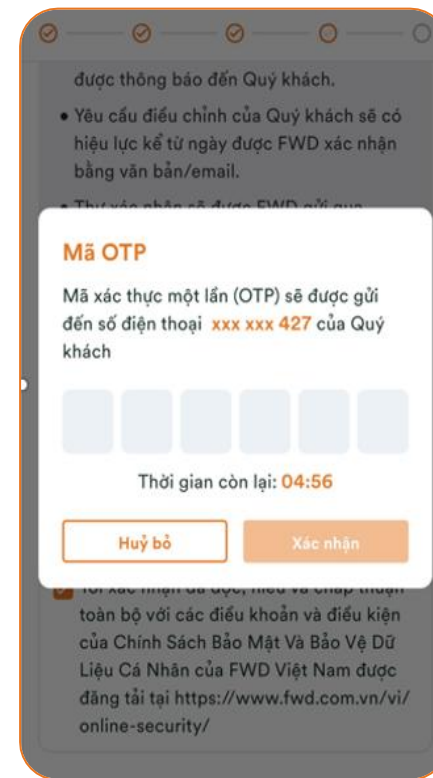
được thông báo đến Quý khách.

• Yêu cầu điều chỉnh của Quý khách sẽ có hiệu lực kể từ ngày được FWD xác nhận bằng văn bản/email.

• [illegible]

Mã OTP

Mã xác thực một lần (OTP) sẽ được gửi đến số điện thoại xxx xxx 427 của Quý khách

Thời gian còn lại: 04:56

Huỷ bỏ

Xác nhận

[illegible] toàn bộ với các điều khoản và điều kiện của Chính Sách Bảo Mật Và Bảo Vệ Dữ Liệu Cá Nhân của FWD Việt Nam được đăng tải tại https://www.fwd.com.vn/vi/online-security/